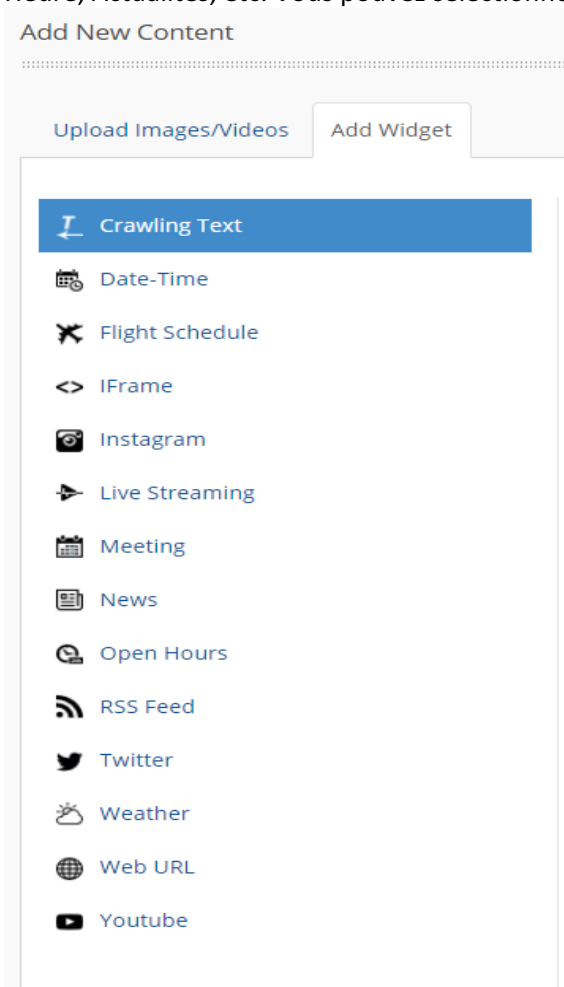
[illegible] Actualités, etc. Vous pouvez sélectionn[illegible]

Add New Content

Upload Images/Videos

Add Widget

Crawling Text

Date-Time

Flight Schedule

<> IFrame

Instagram

Live Streaming

Meeting

News

Open Hours

RSS Feed

Twitter

Weather

Web URL

Youtube